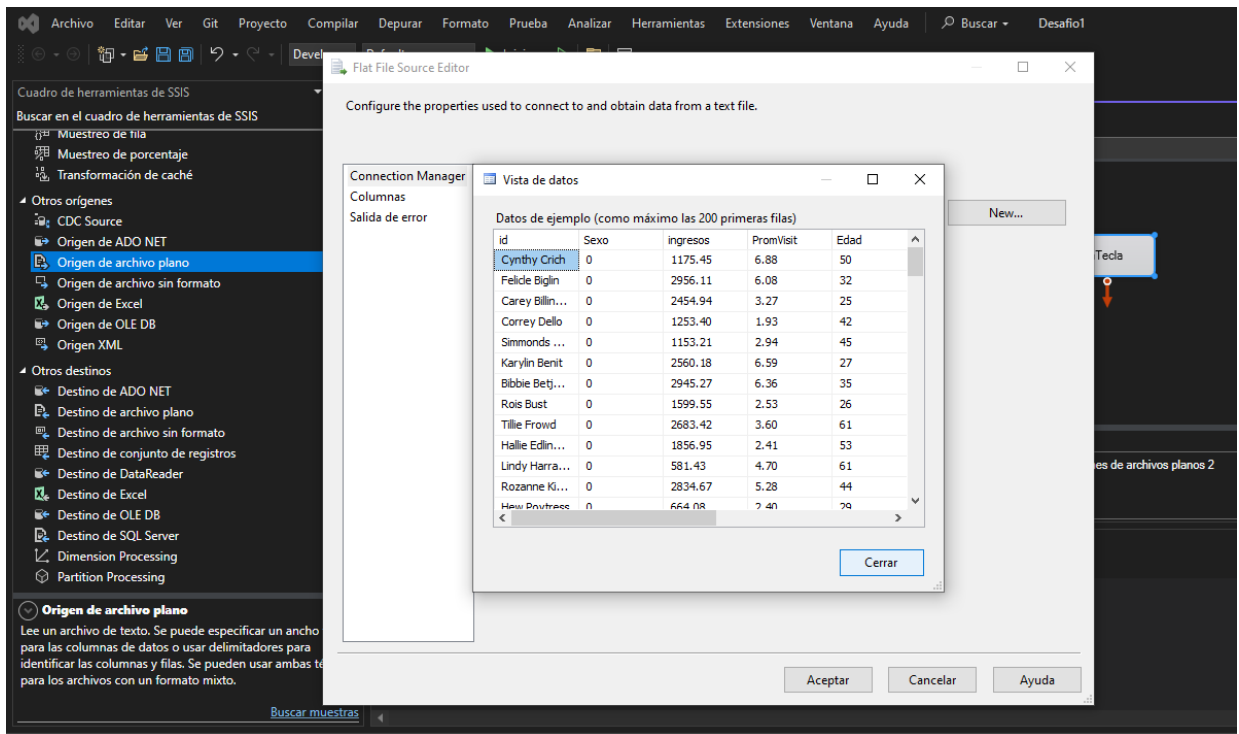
Archivo Editar Ver Git Proyecto Compilar Depurar Formato Prueba Analizar Herramientas Extensiones Ventana Ayuda Buscar Desafio1

Devel

Cuadro de herramientas de SSIS
Buscar en el cuadro de herramientas de SSIS
Muestreo de fila
Muestreo de porcentaje
Transformación de caché
Otros orígenes
CDC Source
Origen de ADO NET
Origen de archivo plano
Origen de archivo sin formato
Origen de Excel
Origen de OLE DB
Origen XML
Otros destinos
Destino de ADO NET
Destino de archivo plano
Destino de archivo sin formato
Destino de conjunto de registros
Destino de DataReader
Destino de Excel
Destino de OLE DB
Destino de SQL Server
Dimension Processing
Partition Processing

Origen de archivo plano
Lee un archivo de texto. Se puede especificar un ancho para las columnas de datos o usar delimitadores para identificar las columnas y filas. Se pueden usar ambas té para los archivos con un formato mixto.
Buscar muestras

Flat File Source Editor
Configure the properties used to connect to and obtain data from a text file.
Connection Manager
Columnas
Salida de error
New...
Tecla
es de archivos planos 2

Vista de datos
Datos de ejemplo (como máximo las 200 primeras filas)

| id | Sexo | ingresos | PromVisit | Edad |
|---|---|---|---|---|
| Cynthy Crich | 0 | 1175.45 | 6.88 | 50 |
| Felicle Biglin | 0 | 2956.11 | 6.08 | 32 |
| Carey Billin... | 0 | 2454.94 | 3.27 | 25 |
| Correy Dello | 0 | 1253.40 | 1.93 | 42 |
| Simmonds ... | 0 | 1153.21 | 2.94 | 45 |
| Karylin Benit | 0 | 2560.18 | 6.59 | 27 |
| Bibbie Betj... | 0 | 2945.27 | 6.36 | 35 |
| Rois Bust | 0 | 1599.55 | 2.53 | 26 |
| Tillie Frowd | 0 | 2683.42 | 3.60 | 61 |
| Hallie Edlin... | 0 | 1856.95 | 2.41 | 53 |
| Lindy Harra... | 0 | 581.43 | 4.70 | 61 |
| Rozanne Ki... | 0 | 2834.67 | 5.28 | 44 |
| Hew Poytress | 0 | 664.08 | 2.40 | 29 |

Cerrar

Aceptar Cancelar Ayuda